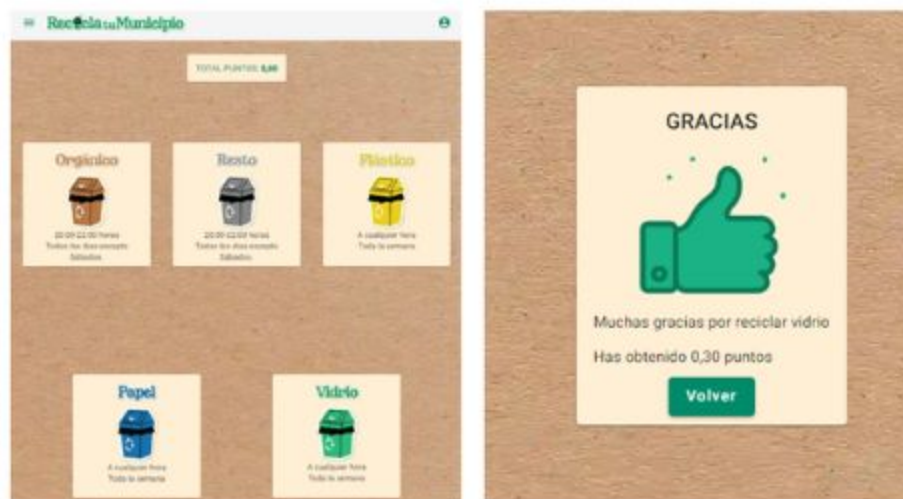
Recicla tu Municipio

TOTAL PUNTOS: 0,00

Orgánico
20:00-22:00 horas
Todos los días excepto Sábados

Resto
20:00-22:00 horas
Todos los días excepto Sábados

Plástico
A cualquier hora
Toda la semana

Papel
A cualquier hora
Toda la semana

Vidrio
A cualquier hora
Toda la semana

GRACIAS

Muchas gracias por reciclar vidrio

Has obtenido 0,30 puntos

Volver